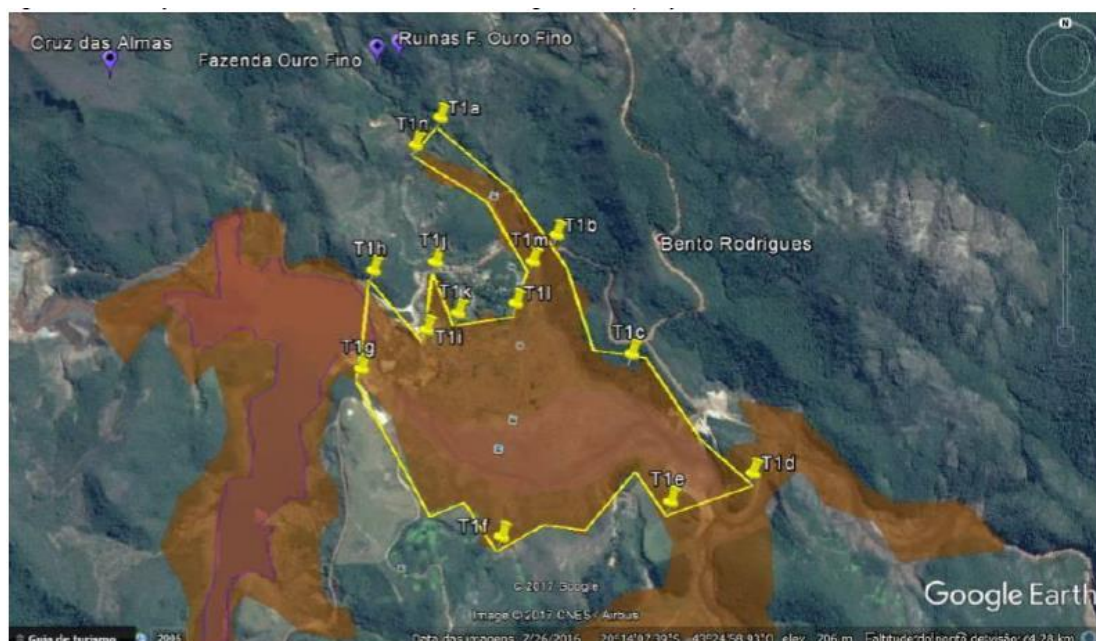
Cruz das Almas
Fazenda Ouro Fino
Ruinas F. Ouro Fino
T1n
T1a
T1b
T1m
T1j
T1h
Bento Rodrigues
T1k
T1l
T1i
T1c
T1g
T1d
T1e
T1f
© 2017 Google
Image © 2017 CNES / Airbus
Google Earth
Guia de turismo
Data das imagens: 7/26/2016 20°14'02.39"S 43°24'58.93"O elev. 706 m Altitude do ponto de visão: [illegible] km